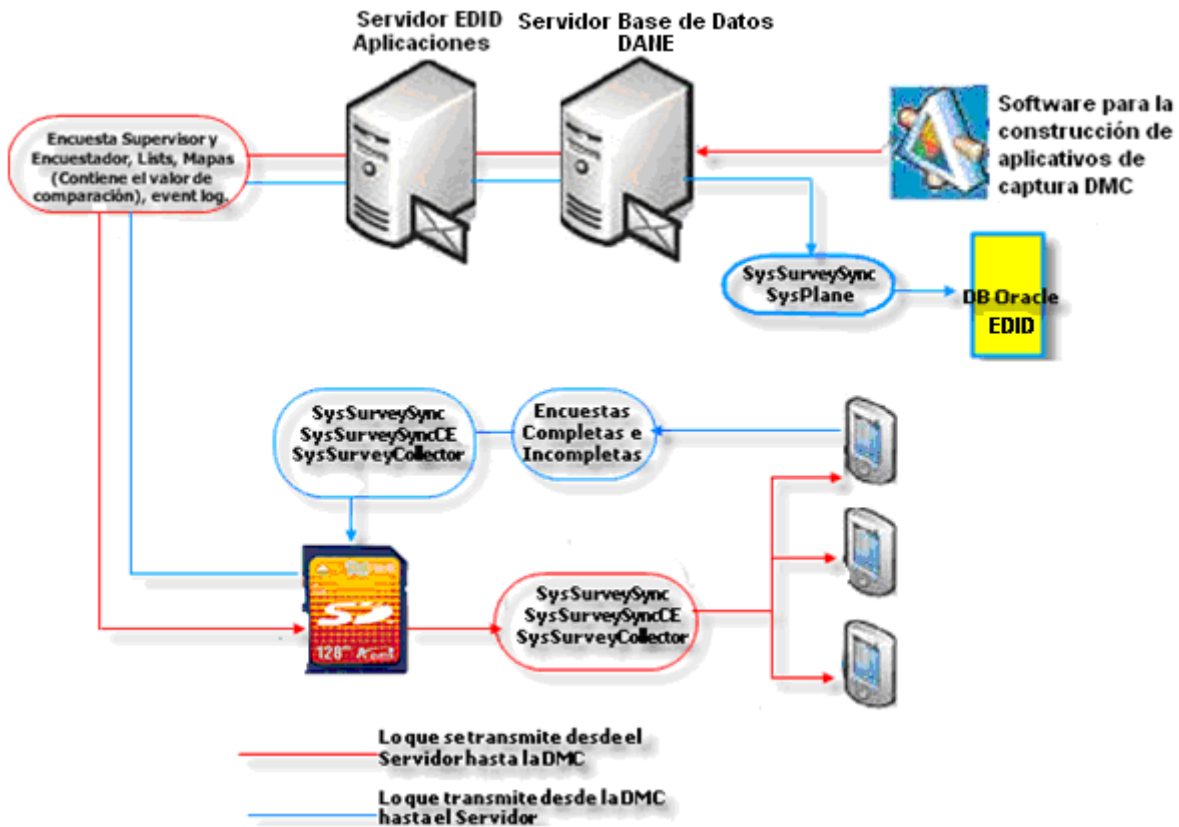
Servidor EDID Aplicaciones

Servidor Base de Datos DANE

Encuesta Supervisor y Encuestador, Lists, Mapas (Contiene el valor de comparación), event log.

Software para la construcción de aplicativos de captura DMC

SysSurveySync SysPlane

DB Oracle EDID

SysSurveySync SysSurveySyncCE SysSurveyCollector

Encuestas Completas e Incompletas

128 SD

SysSurveySync SysSurveySyncCE SysSurveyCollector

Lo que se transmite desde el Servidor hasta la DMC

Lo que transmite desde la DMC hasta el Servidor